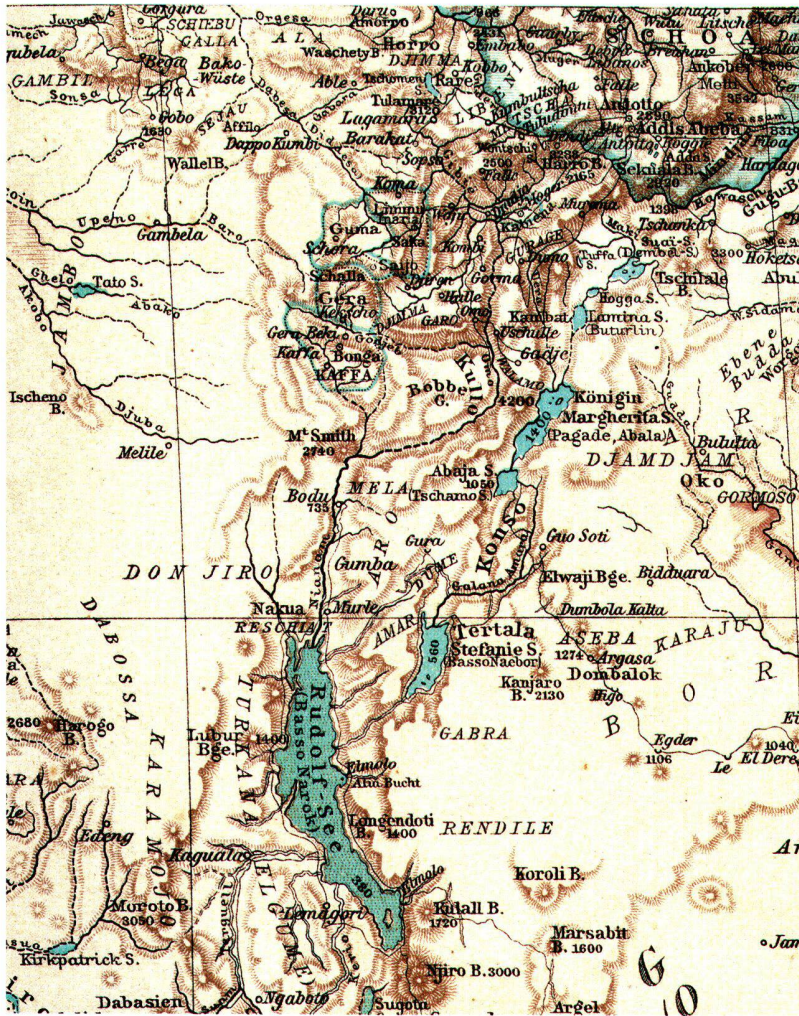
Jawasch Gurura SCHIEBU Orgesa Daru Amorro Horro SCHOA
GALLA ALA
upela Bega Bako-Wüste Waschety B. DJIMMA Kobbo
GAMBIL LEGA Able Tschummen Rare Aukober
Sonsa Tulamare Ankober
Gobo SEJAU Lagamara Ariotto Addis Abeba
1650 Affilo Dappo Kumbi Barakat Addis
Wallel B. Sopse 2500 Harro B. Sekuala B.
Kama Hardage
Upeno Baro Guma Gugu B.
Gambela Schera Saka Tschanka
Kombi Suai-S. (Dembel-S.)
Tato S. Schalla Gorma Tschilale B.
Abako Gera GARO Hogga S.
Gera Beka Kaffa Bonga Kambat Lamina S. (Buturlin)
KAFFA Uschulle Ebene Budda
Bobbe G. Kullo Gadje
Ischeno B. 1200 Königin Margherita S. (Pagade, Abala)
Djuba Bulutta
Melile Mt Smith 2740 DJAMDJAM
Abaja S. 1050 Oko GORMOSO
Bodu MELA Tschamo S.
735 KONSO
ARO Gura Guo Soti
DON JIRO Gumba DUME
Elwaji Bge. Bidduara
Nakua Murle Galana Amara Dumbola Kalta
RESCHIAT AMAR Tertala
DABOSSA Stefanie S. (Basso Naebor) ASEBA KARAJU
560 1274 Argasa
Dombalok
Kanjaro B. 2130 Bigo B O R
2680 Harogo B. GABRA
Lubur Bge. 1400 Egder
TURKANA Rudolf See (Basso Narok) 1106 1040
KARAMOJO Elmolo Anu Bucht Le El Dere
Longendoti B. 1400 RENDILE
Edeng
Kaguala 380 Koroli B.
Moroto B. 3050 Elmolo Kulall B. 1720
ELGUME Lemagori Marsabit B. 1600
Kirkpatrick S. Njiro B. 3000 G
Dabasien Ngaboto Sugota Argel